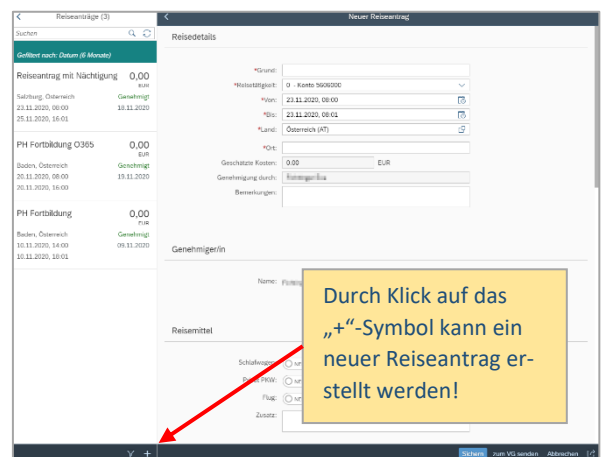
Reiseanträge (3)

Suchen

Gefiltert nach: Datum (6 Monate)

Reiseantrag mit Nächtigung 0,00 EUR
Salzburg, Österreich Genehmigt
23.11.2020, 08:00 18.11.2020
25.11.2020, 16:01

PH Fortbildung O365 0,00 EUR
Baden, Österreich Genehmigt
20.11.2020, 08:00 19.11.2020
20.11.2020, 16:00

PH Fortbildung 0,00 EUR
Baden, Österreich Genehmigt
10.11.2020, 14:00 09.11.2020
10.11.2020, 18:01

Neuer Reiseantrag

Reisedetails

*Grund:

*Reisetätigkeit: 0 - Konto 5608000

*Von: 23.11.2020, 08:00

*Bis: 23.11.2020, 08:01

*Land: Österreich (AT)

*Ort:

Geschätzte Kosten: 0,00 EUR

Genehmigung durch: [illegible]

Bemerkungen:

Genehmiger/in

Name: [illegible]

Reisemittel

Schlafwagen:

Privat PKW:

Flug:

Zusatz:

Durch Klick auf das „+“-Symbol kann ein neuer Reiseantrag erstellt werden!

Sichern zum VG senden Abbrechen